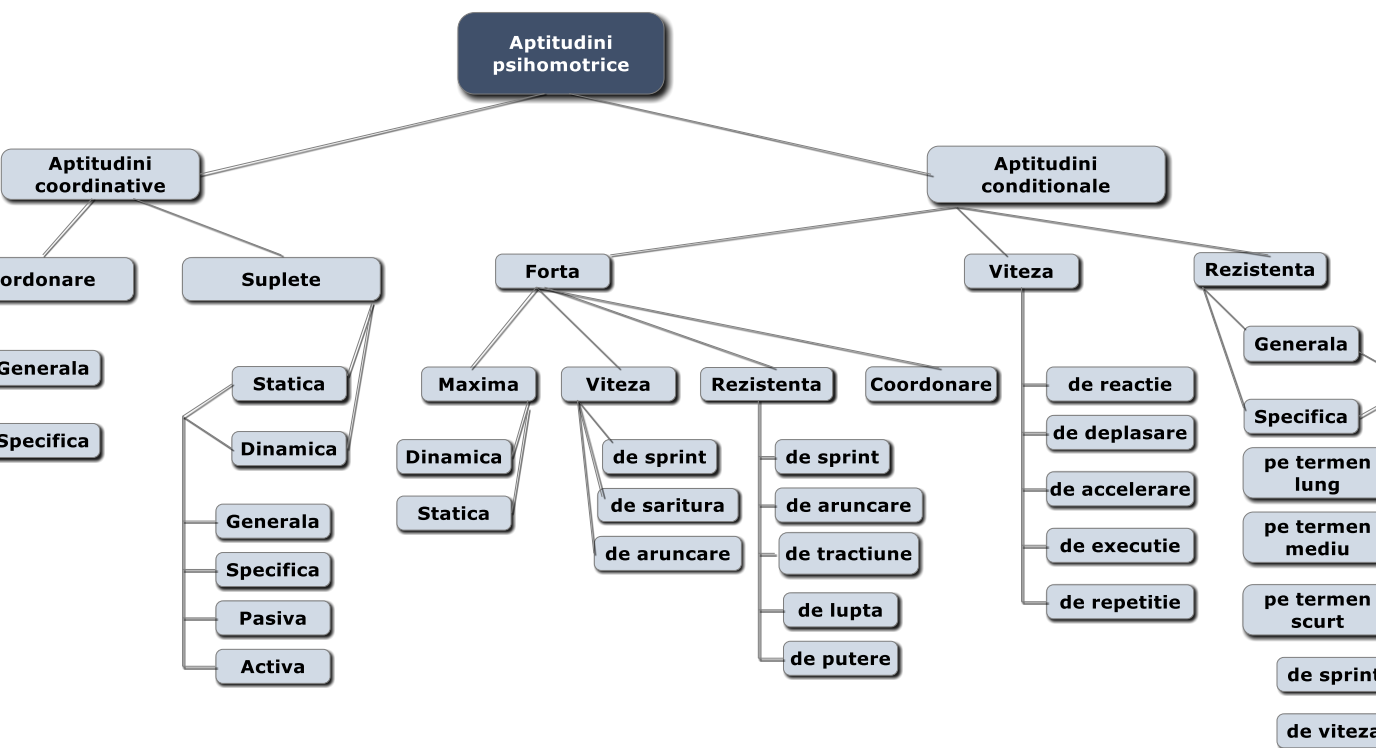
Aptitudini psihomotrice

Aptitudini coordinative

ordonare

Generala

Specifica

Suplete

Statica

Dinamica

Generala

Specifica

Pasiva

Activa

Aptitudini conditionale

Forta

Maxima

Dinamica

Statica

Viteza

de sprint

de saritura

de aruncare

Rezistenta

de sprint

de aruncare

de tractiune

de lupta

de putere

Coordonare

Viteza

de reactie

de deplasare

de accelerare

de executie

de repetitie

Rezistenta

Generala

Specifica

pe termen lung

pe termen mediu

pe termen scurt

de sprint

de viteza